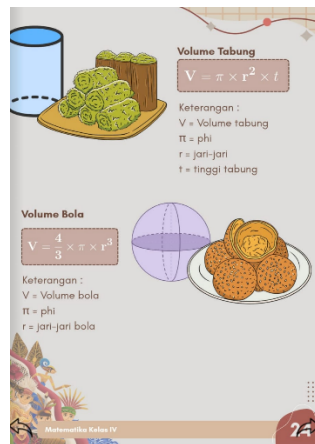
Volume Tabung

$V = \pi \times r^2 \times t$

Keterangan :
V = Volume tabung
π = phi
r = jari-jari
t = tinggi tabung

Volume Bola

$V = \frac{4}{3} \times \pi \times r^3$

Keterangan :
V = Volume bola
π = phi
r = jari-jari bola

Matematika Kelas IV

24